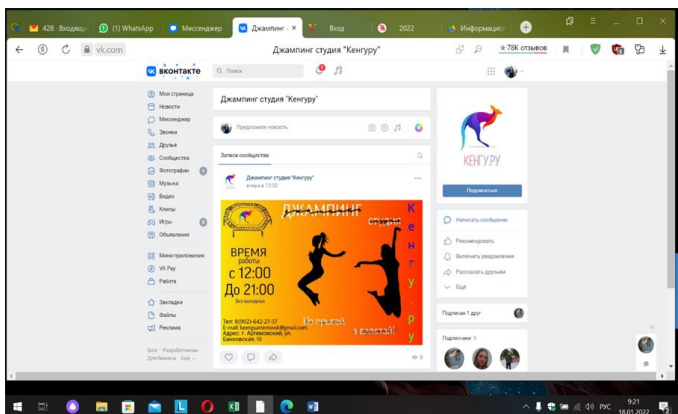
428 · Входящие (1) WhatsApp Мессенджер Джампинг студия Вход 2022 Информацио

vk.com Джампинг студия "Кенгуру" 78K отзывов

ВКонтакте Поиск

Моя страница
Новости
Мессенджер
Звонки
Друзья
Сообщества
Фотографии
Музыка
Видео
Клипы
Игры
Объявления
Мини-приложения
VK Pay
Работа
Закладки
Файлы
Реклама

Блог Разработчикам Для бизнеса Ещё

Джампинг студия "Кенгуру"

Предложите новость

Записи сообщества

Джампинг студия "Кенгуру"
вчера в 13:02

ДЖАМПИНГ студия
К е н г у р у

ВРЕМЯ работы
с 12:00
До 21:00
Без выходных

Будь крутой
и звездной!

Тел: 8(902)-642-27-37
E-mail: kengurartemovsk@gmail.com
Адрес: г. Артемовский, ул. Банковская,10

9

КЕНГУ.РУ

Подписаться

Написать сообщение
Рекомендовать
Включить уведомления
Рассказать друзьям
Ещё

Подписан 1 друг

Подписчики 9

9:21
18.01.2022
РУС